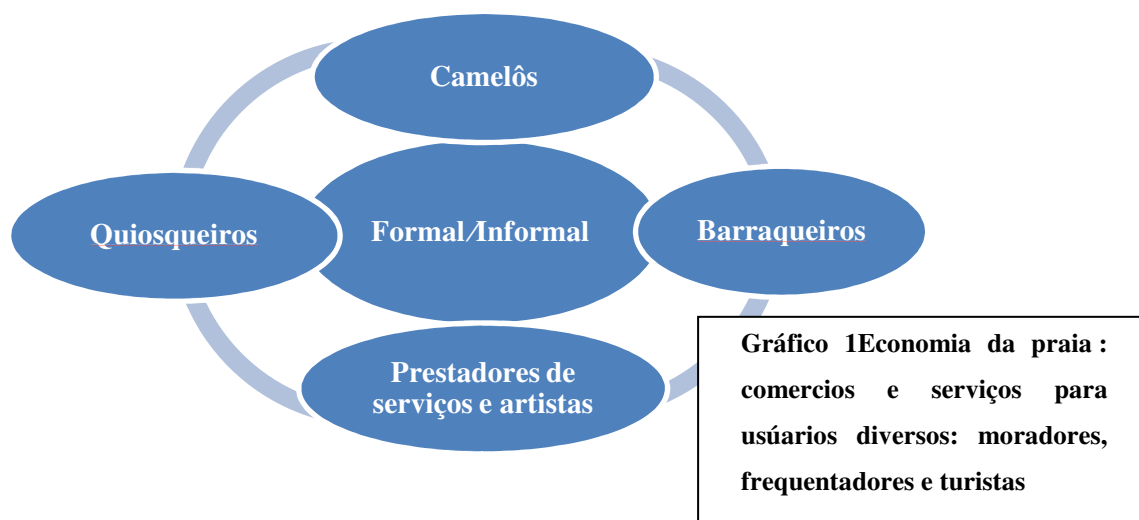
Camelôs

Quiosqueiros

Formal/Informal

Barraqueiros

Prestadores de serviços e artistas

Gráfico 1Economia da praia : comercios e serviços para usúarios diversos: moradores, frequentadores e turistas